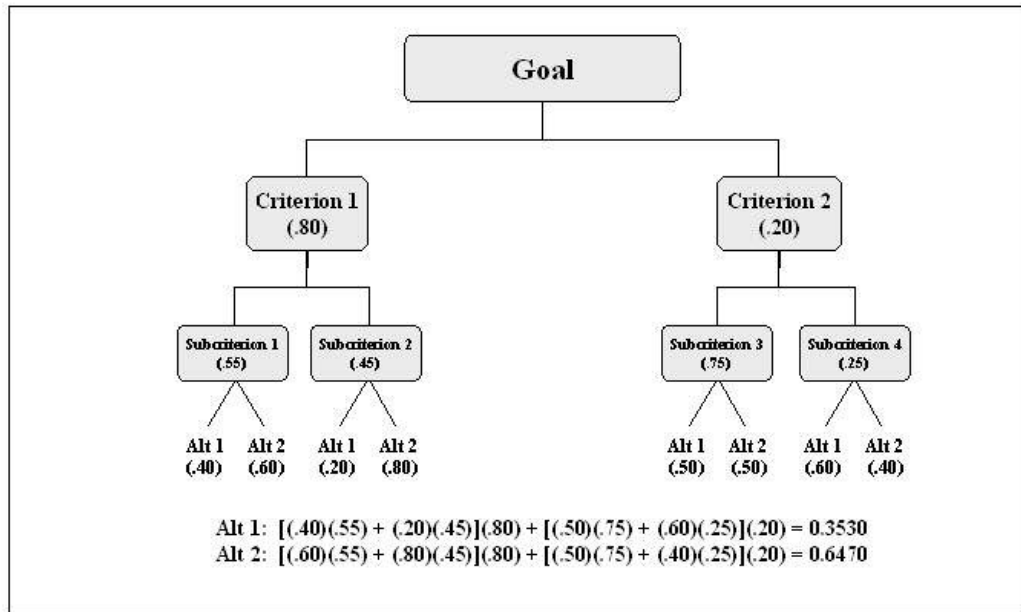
Goal

Criterion 1
(.80)

Criterion 2
(.20)

Subcriterion 1
(.55)

Subcriterion 2
(.45)

Subcriterion 3
(.75)

Subcriterion 4
(.25)

Alt 1
(.40)

Alt 2
(.60)

Alt 1
(.20)

Alt 2
(.80)

Alt 1
(.50)

Alt 2
(.50)

Alt 1
(.60)

Alt 2
(.40)

Alt 1: [(.40)(.55) + (.20)(.45)](.80) + [(.50)(.75) + (.60)(.25)](.20) = 0.3530
Alt 2: [(.60)(.55) + (.80)(.45)](.80) + [(.50)(.75) + (.40)(.25)](.20) = 0.6470